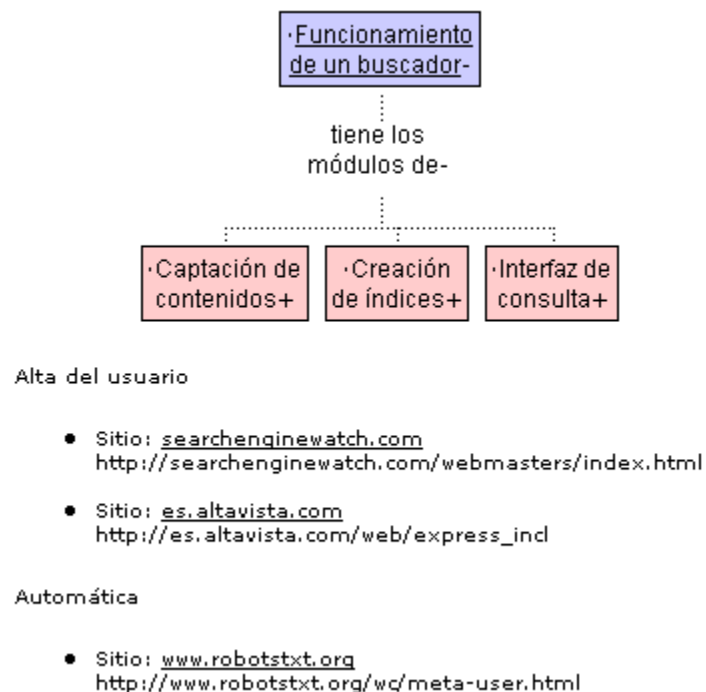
·Funcionamiento de un buscador-

tiene los módulos de-

·Captación de contenidos+

·Creación de índices+

·Interfaz de consulta+

Alta del usuario

- Sitio: searchenginewatch.com
http://searchenginewatch.com/webmasters/index.html

- Sitio: es.altavista.com
http://es.altavista.com/web/express_incl

Automática

- Sitio: www.robotstxt.org
http://www.robotstxt.org/wc/meta-user.html